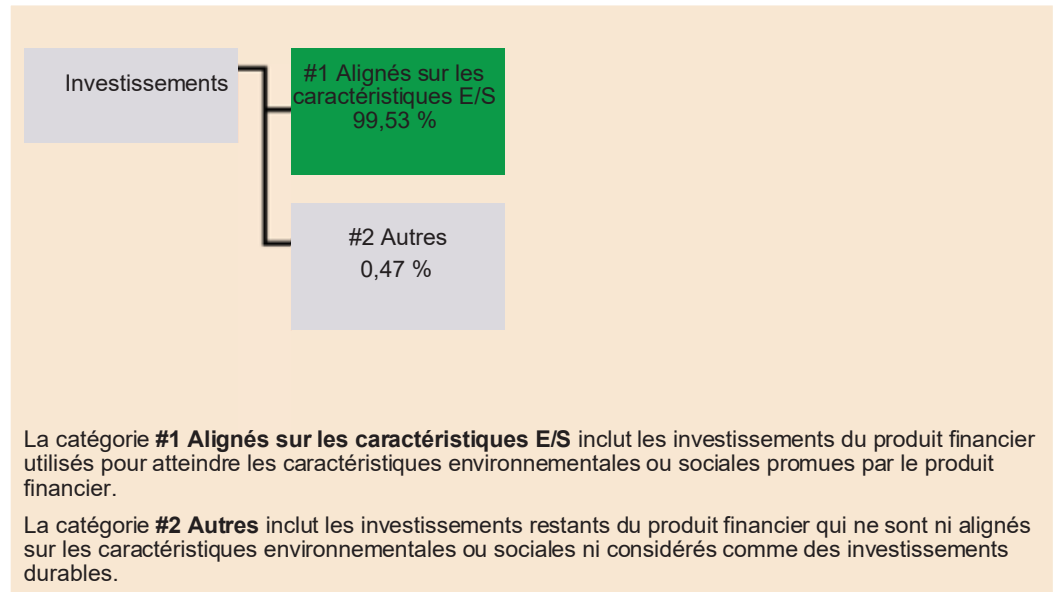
Investissements

#1 Alignés sur les caractéristiques E/S
99,53 %

#2 Autres
0,47 %

La catégorie **#1 Alignés sur les caractéristiques E/S** inclut les investissements du produit financier utilisés pour atteindre les caractéristiques environnementales ou sociales promues par le produit financier.

La catégorie **#2 Autres** inclut les investissements restants du produit financier qui ne sont ni alignés sur les caractéristiques environnementales ou sociales ni considérés comme des investissements durables.